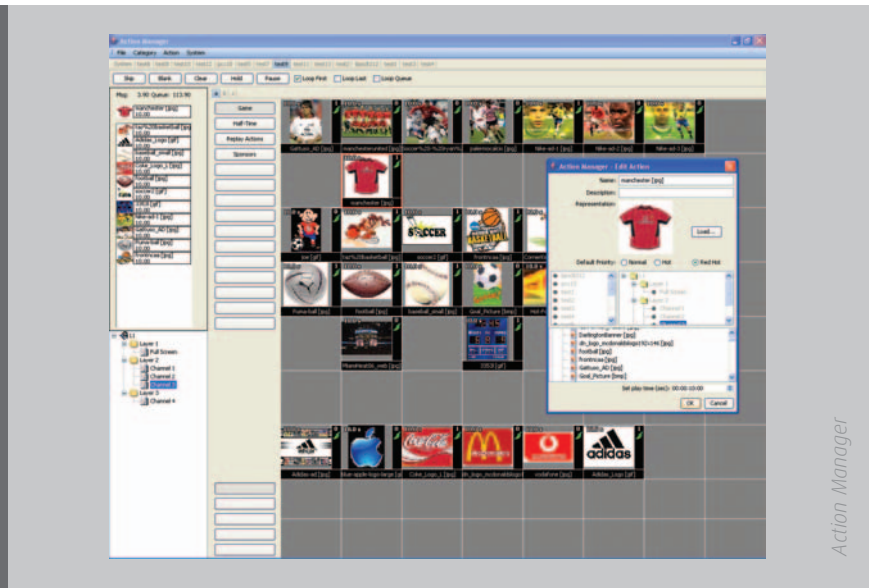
Action Manager

File Category Action System

Skip Blank Clear Hold Pause Loop First Loop Last Loop Queue

Play: 3.90 Queue: 113.90

manchester [jpg]

Adidas_Logo [gif]

football [jpg]

Fume-ball [jpg]

Gattuso_AD [jpg]

frontrcas [jpg]

Game

Half-Time

Replay Actions

Sponsors

Layer 1

Full Screen

Layer 2

Channel 1

Channel 2

Channel 3

Layer 3

Channel 4

Gattuso_AD [jpg]

manchesterunited [jpg]

fake-ad-1 [jpg]

fake-ad-2 [jpg]

fake-ad-3 [jpg]

manchester [jpg]

soccer1 [gif]

frontrcas [jpg]

Fume-ball [jpg]

football [jpg]

baseball_small [jpg]

Goal_Picture [bmp]

Adidas-ad [jpg]

Coke_Logo_1 [jpg]

vodafone [jpg]

Adidas_Logo [gif]

Action Manager - Edit Action

Name: manchester [jpg]

Description:

Representation:

Load...

Default Priority: Normal Hot Red Hot

DarlingtonBanner [jpg]

football [jpg]

frontrcas [jpg]

Gattuso_AD [jpg]

Goal_Picture [bmp]

Set play time (sec): 00:00:10:00

OK Cancel

Action Manager